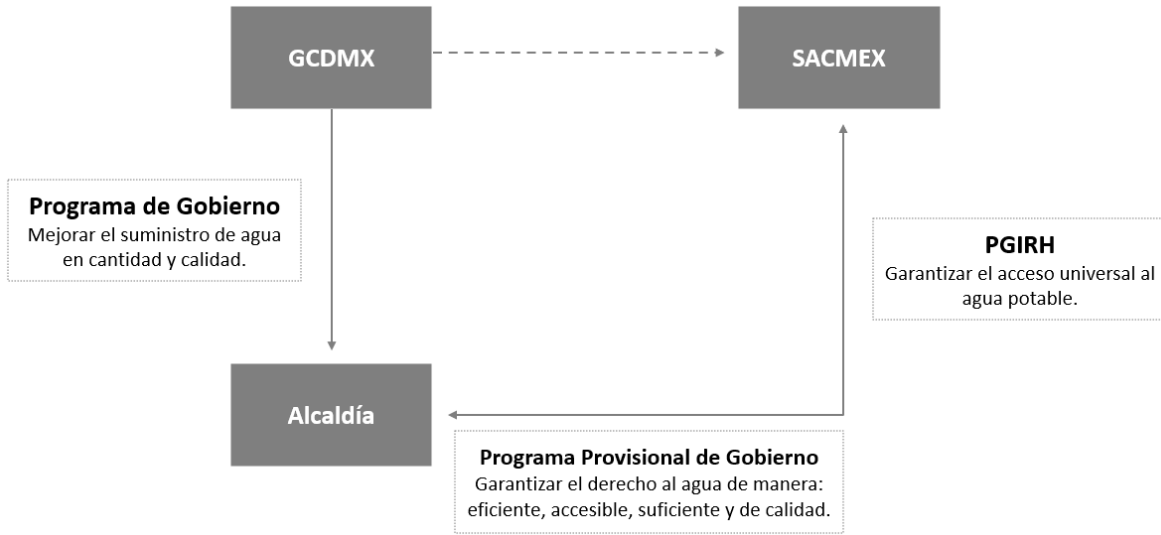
GCDMX

SACMEX

Programa de Gobierno
Mejorar el suministro de agua en cantidad y calidad.

PGIRH
Garantizar el acceso universal al agua potable.

Alcaldía

Programa Provisional de Gobierno
Garantizar el derecho al agua de manera: eficiente, accesible, suficiente y de calidad.